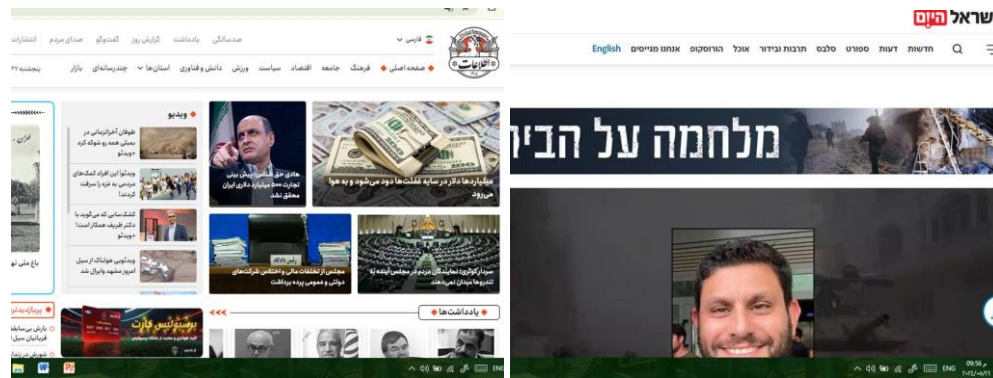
صدسالگی | یادداشت | گزارش روز | گفت‌وگو | صدای مردم | انتشارات

فارسی

اطلاعات

صفحه اصلی | فرهنگ | جامعه | اقتصاد | سیاست | ورزش | دانش و فناوری | استان‌ها | چندرسانه‌ای | بازار

پنجشنبه ۲۷

ویدیو

طوفان آخرالزمانی در بخش همه رو شوکه کرد +ویدئو

ویدئو/ این افراد کمک‌های مردمی به غزه را سرقت کردند!

کشک سابی که می‌گوید با دکتر ظریف همکار است! +ویدئو

ویدئو/ هولناک از سیل امروز مشهد و ابرال شد

هادی حق‌شناس: پیش بینی تجارت ۵۰۰ میلیارد دلاری ایران محقق نشد

میلیاردها دلار در سایه غفلت‌ها دود می شود و به هوا می‌رود

مجلس از تخلفات مالی و اختلاس شرکت‌های دولتی و عمومی پرده برداشت

سردارکوثری: نمایندگان مردم در مجلس آینده به تندروها میدان نمی‌دهند

یادداشت‌ها

بارش بی‌سابقه ... قربانیان سیل ...

شورش در زندا...

باغ ملی ته...

پرونده‌ها

بوستونی پارت

ENG

ישראל היום

חדשות | דעות | ספורט | סלבס | תרבות ובידור | אוכל | הורוסקופ | אנחנו מגייסים | English

מלחמה על הבי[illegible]

ENG 09:56